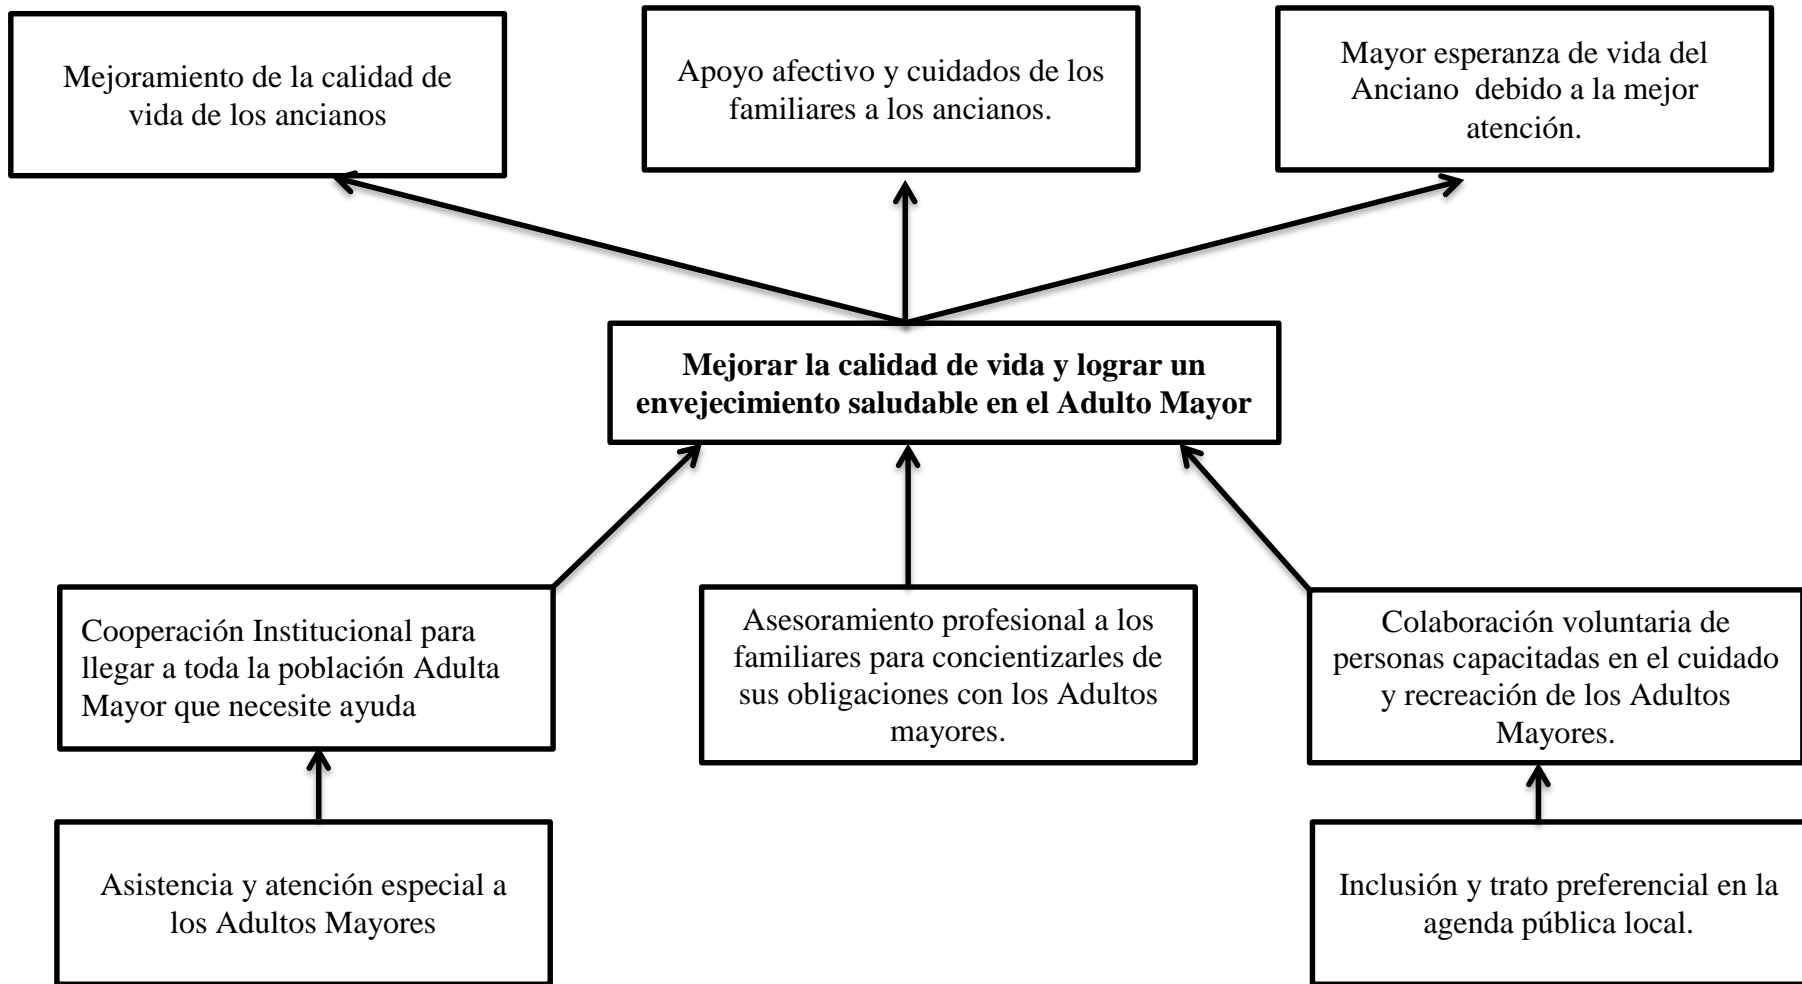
Mejoramiento de la calidad de vida de los ancianos

Apoyo afectivo y cuidados de los familiares a los ancianos.

Mayor esperanza de vida del Anciano debido a la mejor atención.

**Mejorar la calidad de vida y lograr un envejecimiento saludable en el Adulto Mayor**

Cooperación Institucional para llegar a toda la población Adulta Mayor que necesite ayuda

Asesoramiento profesional a los familiares para concientizarles de sus obligaciones con los Adultos mayores.

Colaboración voluntaria de personas capacitadas en el cuidado y recreación de los Adultos Mayores.

Asistencia y atención especial a los Adultos Mayores

Inclusión y trato preferencial en la agenda pública local.